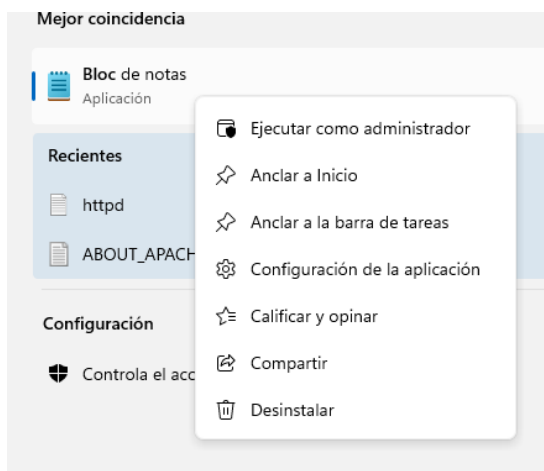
Mejor coincidencia

Bloc de notas
Aplicación

Recientes

httpd

ABOUT_APACH

Configuración

Controla el acc

Ejecutar como administrador

Anclar a Inicio

Anclar a la barra de tareas

Configuración de la aplicación

Calificar y opinar

Compartir

Desinstalar